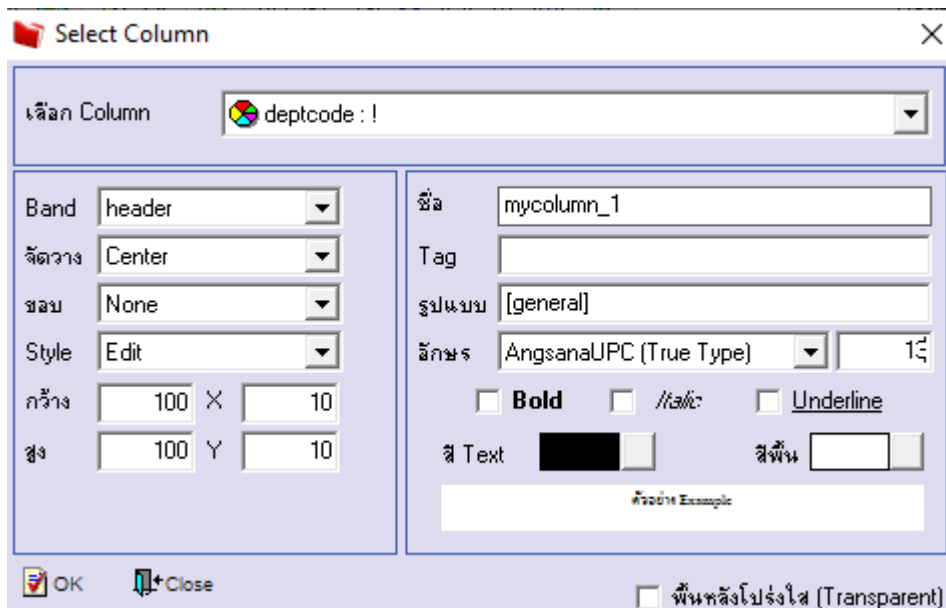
Select Column

เลือก Column
deptcode : !

Band
header
จัดวาง
Center
ขอบ
None
Style
Edit
กว้าง
100
X
10
สูง
100
Y
10

ชื่อ
mycolumn_1
Tag
รูปแบบ
[general]
อักษร
AngsanaUPC (True Type)
1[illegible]
Bold
Italic
Underline
สี Text
สีพื้น
ตัวอย่าง Example

OK
Close
พื้นหลังโปร่งใส (Transparent)